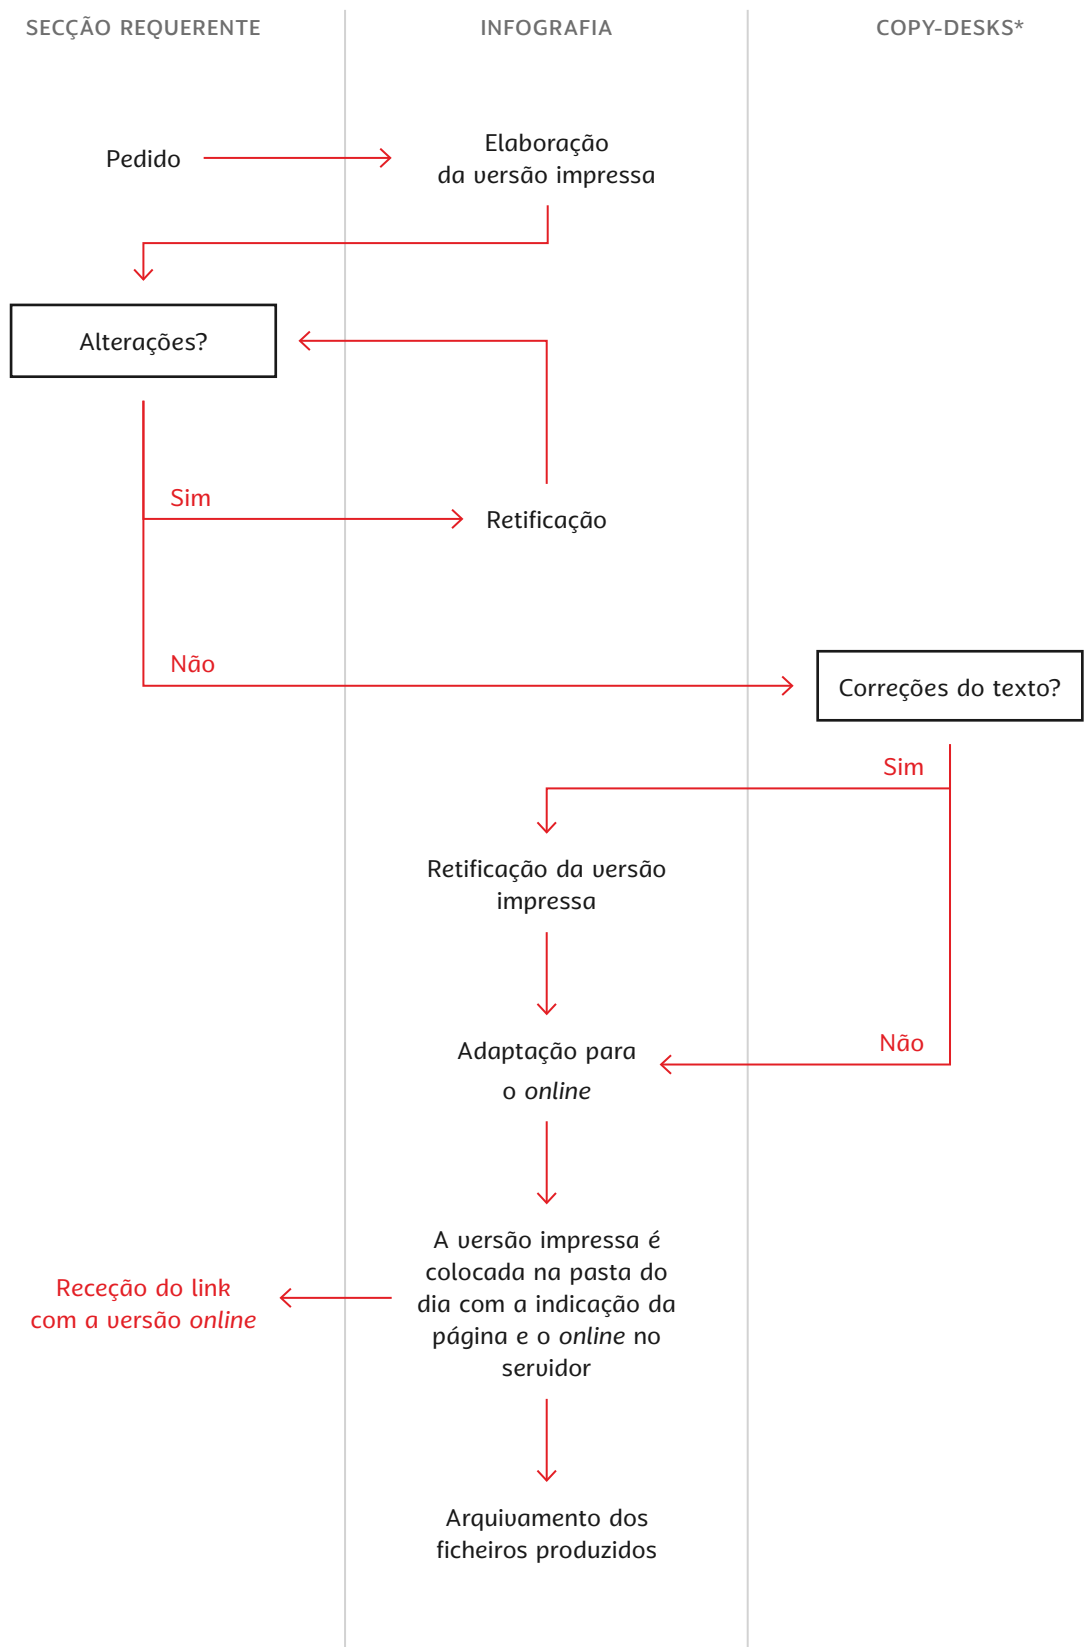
SECÇÃO REQUERENTE

INFOGRAFIA

COPY-DESKS*

Pedido

Elaboração da versão impressa

Alterações?

Sim

Retificação

Não

Correções do texto?

Sim

Retificação da versão impressa

Não

Adaptação para o online

A versão impressa é colocada na pasta do dia com a indicação da página e o online no servidor

Receção do link com a versão online

Arquivamento dos ficheiros produzidos